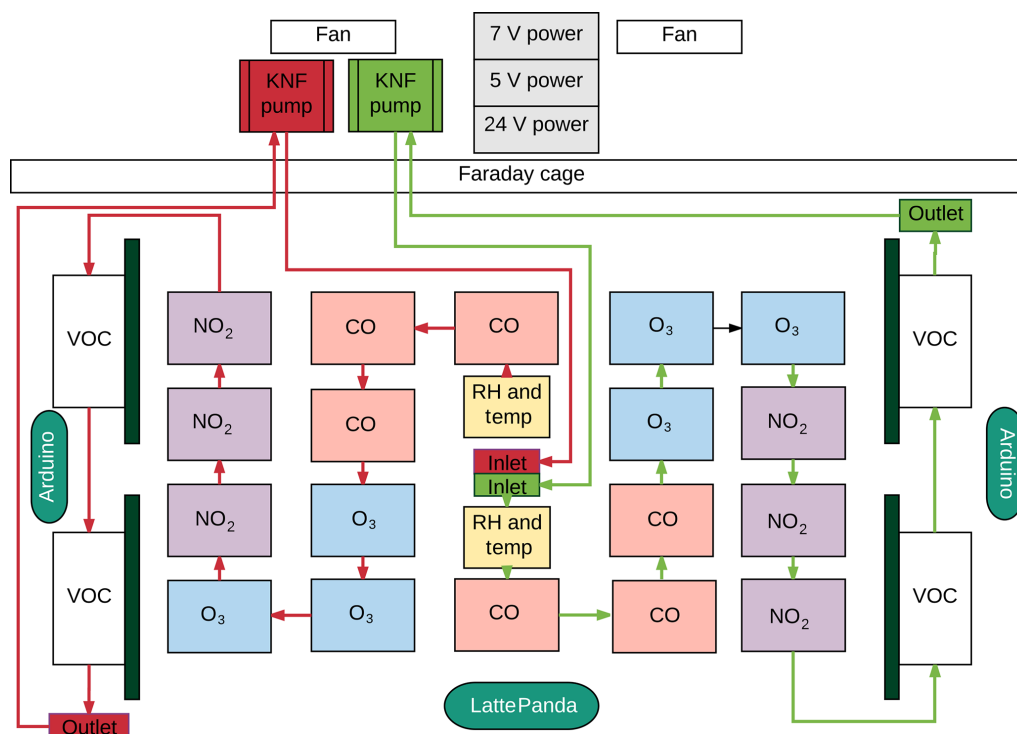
Fan

7 V power
5 V power
24 V power

Fan

KNF pump

KNF pump

Faraday cage

Outlet

VOC

Arduino

VOC

Outlet

$NO_2$
$NO_2$
$NO_2$
$O_3$

CO
CO
$O_3$
$O_3$

CO
RH and temp
Inlet
Inlet
RH and temp
CO

$O_3$
$O_3$
CO
CO

$O_3$
$NO_2$
$NO_2$
$NO_2$

VOC

Arduino

VOC

LattePanda